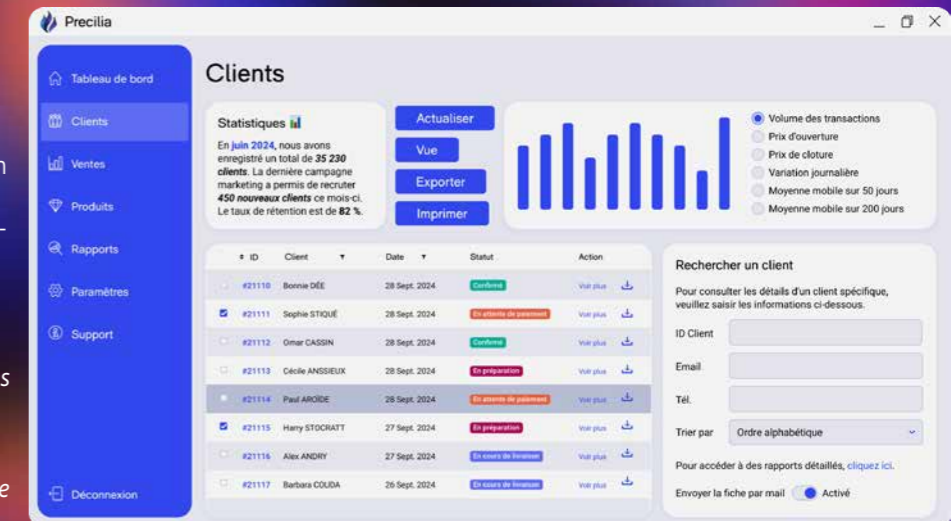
Precilia

Tableau de bord
Clients
Ventes
Produits
Rapports
Paramètres
Support
Déconnexion

Clients

Statistiques

En juin 2024, nous avons enregistré un total de 35 230 clients. La dernière campagne marketing a permis de recruter 450 nouveaux clients ce mois-ci. Le taux de rétention est de 82 %.

Actualiser
Vue
Exporter
Imprimer

Volume des transactions
Prix d'ouverture
Prix de cloture
Variation journalière
Moyenne mobile sur 50 jours
Moyenne mobile sur 200 jours

| ID | Client | Date | Statut | Action |
|---|---|---|---|---|
| #21110 | Bonnie DÉE | 28 Sept. 2024 | Confirmé | Voir plus |
| #21111 | Sophie STIQUÉ | 28 Sept. 2024 | En attente de paiement | Voir plus |
| #21112 | Omar CASSIN | 28 Sept. 2024 | Confirmé | Voir plus |
| #21113 | Cécile ANSSIEUX | 28 Sept. 2024 | En préparation | Voir plus |
| #21114 | Paul AROÏDE | 28 Sept. 2024 | En attente de paiement | Voir plus |
| #21115 | Harry STOCRATT | 27 Sept. 2024 | En préparation | Voir plus |
| #21116 | Alex ANDRY | 27 Sept. 2024 | En cours de livraison | Voir plus |
| #21117 | Barbara COUDA | 26 Sept. 2024 | En cours de livraison | Voir plus |

Rechercher un client

Pour consulter les détails d'un client spécifique, veuillez saisir les informations ci-dessous.

ID Client
Email
Tél.
Trier par Ordre alphabétique

Pour accéder à des rapports détaillés, cliquez ici.

Envoyer la fiche par mail Activé